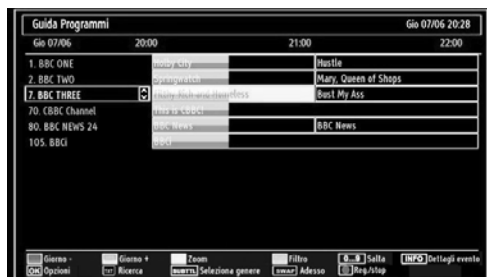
Guida Programmi Gio 07/06 20:28

Gio 07/06 20:00 21:00 22:00

| | | |
|---|---|---|
| 1. BBC ONE | Holby City | Hustle |
| 2. BBC TWO | Springwatch | Mary, Queen of Shops |
| 7. BBC THREE | Young, Rich and Heartless | Bust My Ass |
| 70. CBBC Channel | This is CBBC! | |
| 80. BBC NEWS 24 | BBC News | BBC News |
| 105. BBCi | BBCi | |

Giorno - Giorno + Zoom Filtro 0...9 Salta INFO Dettagli evento
OK Opzioni TXT Ricerca SUBTTL Seleziona genere SWAP Adesso Reg./stop